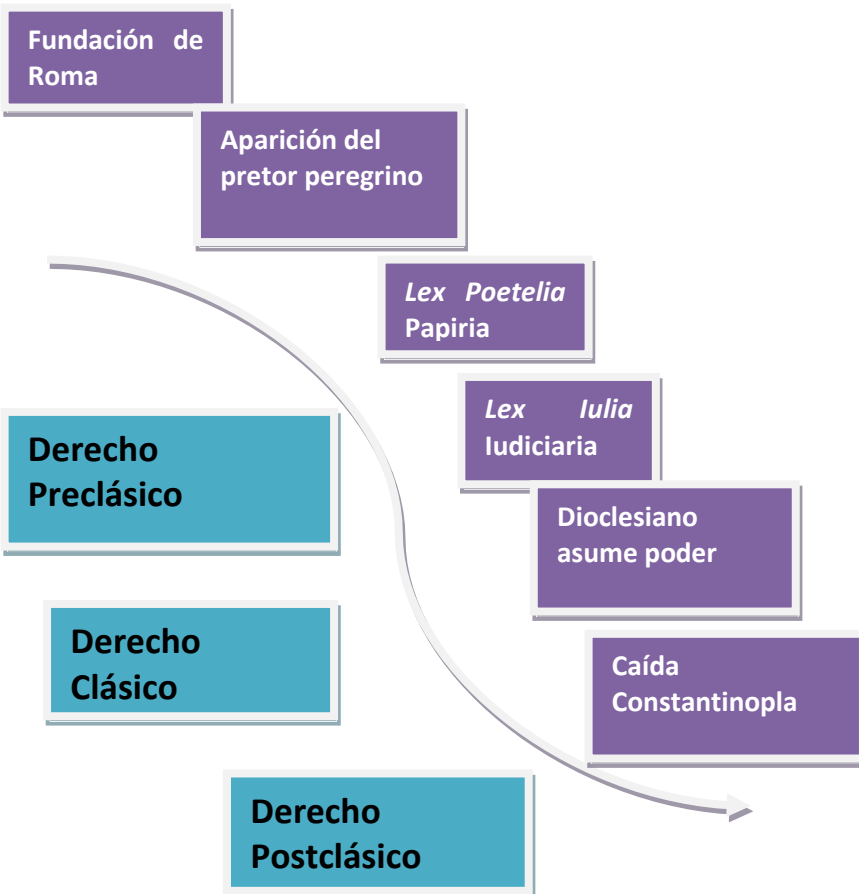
Fundación de Roma

Aparición del pretor peregrino

*Lex Poetelia* Papiria

*Lex Iulia* Iudiciaria

Dioclesiano asume poder

Caída Constantinopla

Derecho Preclásico

Derecho Clásico

Derecho Postclásico